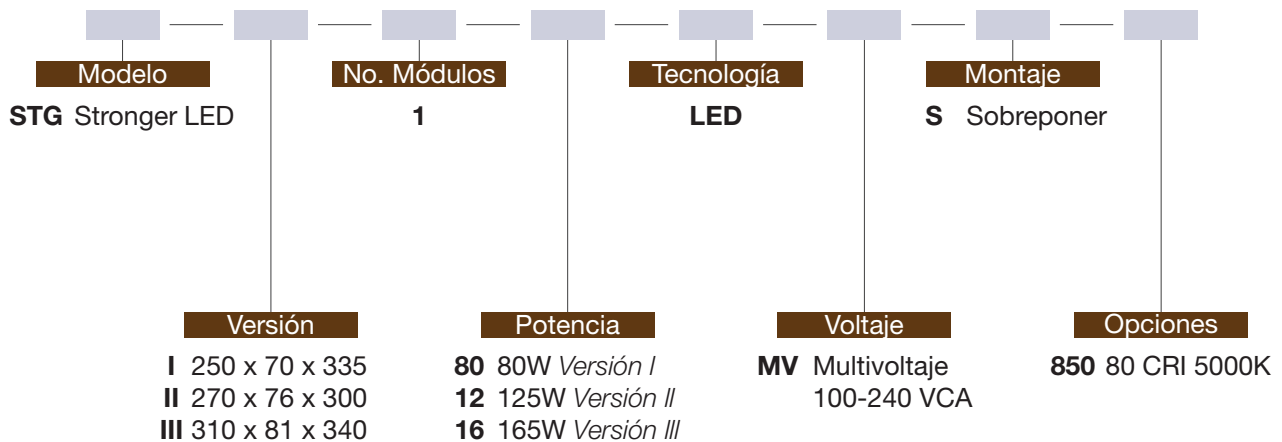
Modelo
STG Stronger LED

No. Módulos
1

Tecnología
LED

Montaje
S Sobreponer

Versión
I 250 x 70 x 335
II 270 x 76 x 300
III 310 x 81 x 340

Potencia
80 80W Versión I
12 125W Versión II
16 165W Versión III

Voltaje
MV Multivoltaje 100-240 VCA

Opciones
850 80 CRI 5000K